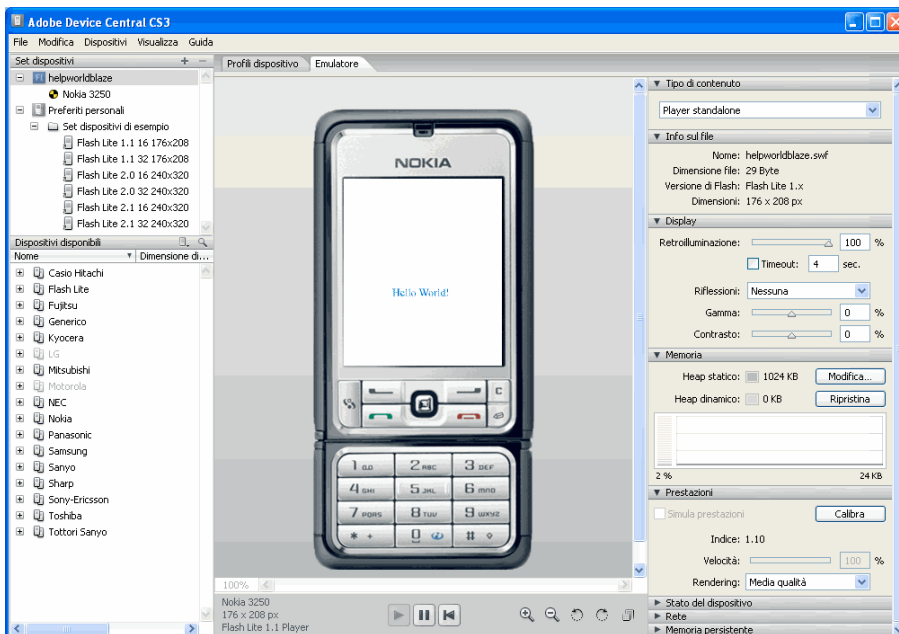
Adobe Device Central CS3

File Modifica Dispositivi Visualizza Guida

Set dispositivi

helpworldblaze
Nokia 3250
Preferiti personali
Set dispositivi di esempio
Flash Lite 1.1 16 176x208
Flash Lite 1.1 32 176x208
Flash Lite 2.0 16 240x320
Flash Lite 2.0 32 240x320
Flash Lite 2.1 16 240x320
Flash Lite 2.1 32 240x320

Dispositivi disponibili

| Nome | Dimensione di... |
|---|---|

Casio Hitachi
Flash Lite
Fujitsu
Generico
Kyocera
LG
Mitsubishi
Motorola
NEC
Nokia
Panasonic
Samsung
Sanyo
Sharp
Sony-Ericsson
Toshiba
Tottori Sanyo

Profili dispositivo Emulatore

NOKIA

Hello World!

C
1 ọ,ọ 2 ABC 3 DEF
4 GHI 5 JKL 6 mno
7 PQRS 8 TUV 9 WXYZ
* + 0 #

100%

Nokia 3250
176 x 208 px
Flash Lite 1.1 Player

Tipo di contenuto
Player standalone

Info sul file
Nome: helpworldblaze.swf
Dimensione file: 29 Byte
Versione di Flash: Flash Lite 1.x
Dimensioni: 176 x 208 px

Display
Retroilluminazione: 100 %
Timeout: 4 sec.
Riflessioni: Nessuna
Gamma: 0 %
Contrasto: 0 %

Memoria
Heap statico: 1024 KB Modifica...
Heap dinamico: 0 KB Ripristina
2 % 24 KB

Prestazioni
Simula prestazioni Calibra
Indice: 1.10
Velocità: 100 %
Rendering: Media qualità

Stato del dispositivo
Rete
Memoria persistente